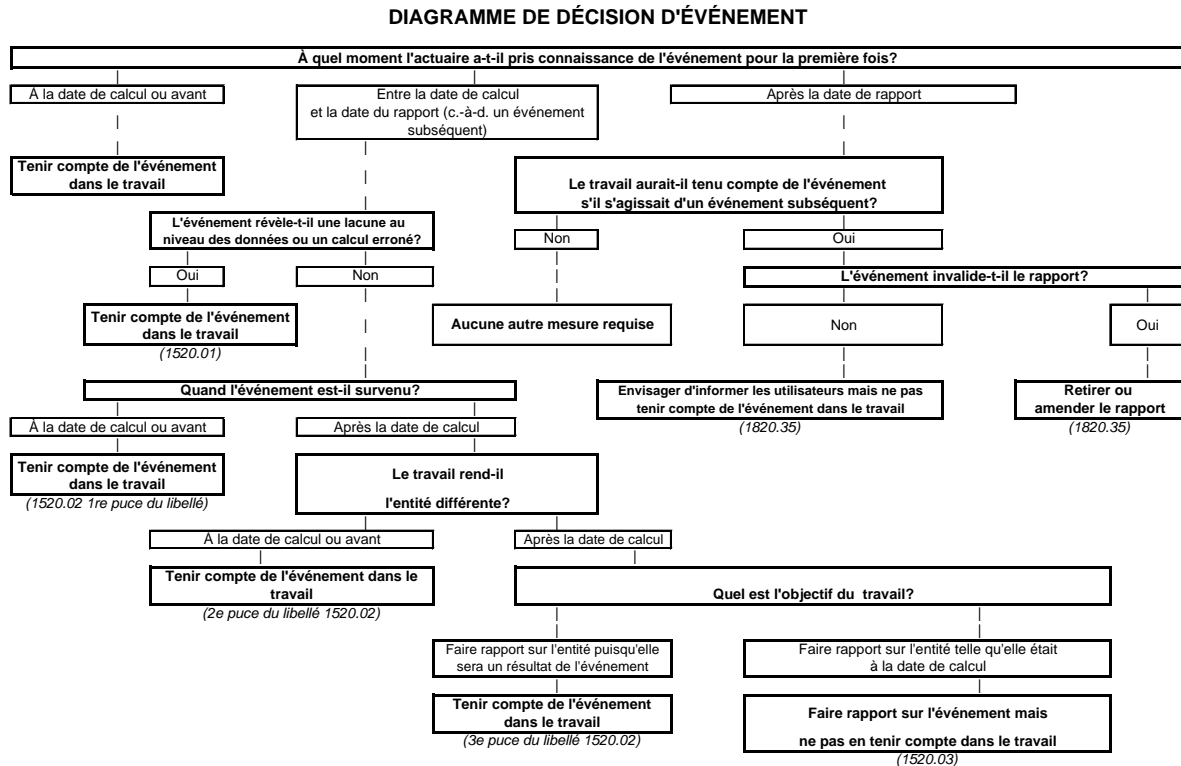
DIAGRAMME DE DÉCISION D'ÉVÉNEMENT

À quel moment l'actuaire a-t-il pris connaissance de l'événement pour la première fois?

À la date de calcul ou avant

Entre la date de calcul et la date du rapport (c.-à-d. un événement subséquent)

Après la date de rapport

Tenir compte de l'événement dans le travail

Le travail aurait-il tenu compte de l'événement s'il s'agissait d'un événement subséquent?

L'événement révèle-t-il une lacune au niveau des données ou un calcul erroné?

Non

Oui

Oui

Non

L'événement invalide-t-il le rapport?

Tenir compte de l'événement dans le travail
(1520.01)

Aucune autre mesure requise

Non

Oui

Quand l'événement est-il survenu?

Envisager d'informer les utilisateurs mais ne pas tenir compte de l'événement dans le travail
(1820.35)

Retirer ou amender le rapport
(1820.35)

À la date de calcul ou avant

Après la date de calcul

Tenir compte de l'événement dans le travail
(1520.02 1re puce du libellé)

Le travail rend-il l'entité différente?

À la date de calcul ou avant

Après la date de calcul

Tenir compte de l'événement dans le travail
(2e puce du libellé 1520.02)

Quel est l'objectif du travail?

Faire rapport sur l'entité puisqu'elle sera un résultat de l'événement

Faire rapport sur l'entité telle qu'elle était à la date de calcul

Tenir compte de l'événement dans le travail
(3e puce du libellé 1520.02)

Faire rapport sur l'événement mais ne pas en tenir compte dans le travail
(1520.03)